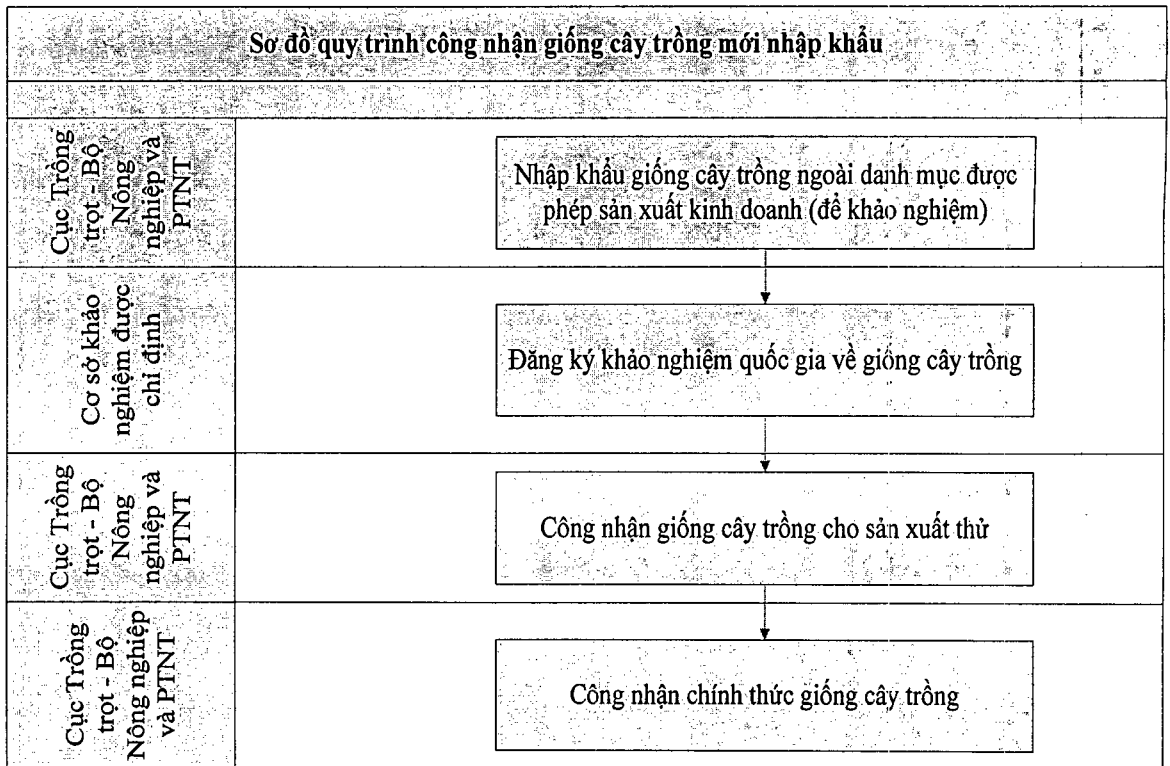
Sơ đồ quy trình công nhận giống cây trồng mới nhập khẩu

| | |
|---|---|
| Cục Trồng trọt - Bộ Nông nghiệp và PTNT | Nhập khẩu giống cây trồng ngoài danh mục được phép sản xuất kinh doanh (để khảo nghiệm) |
| Cơ sở khảo nghiệm được chỉ định | Đăng ký khảo nghiệm quốc gia về giống cây trồng |
| Cục Trồng trọt - Bộ Nông nghiệp và PTNT | Công nhận giống cây trồng cho sản xuất thử |
| Cục Trồng trọt - Bộ Nông nghiệp và PTNT | Công nhận chính thức giống cây trồng |